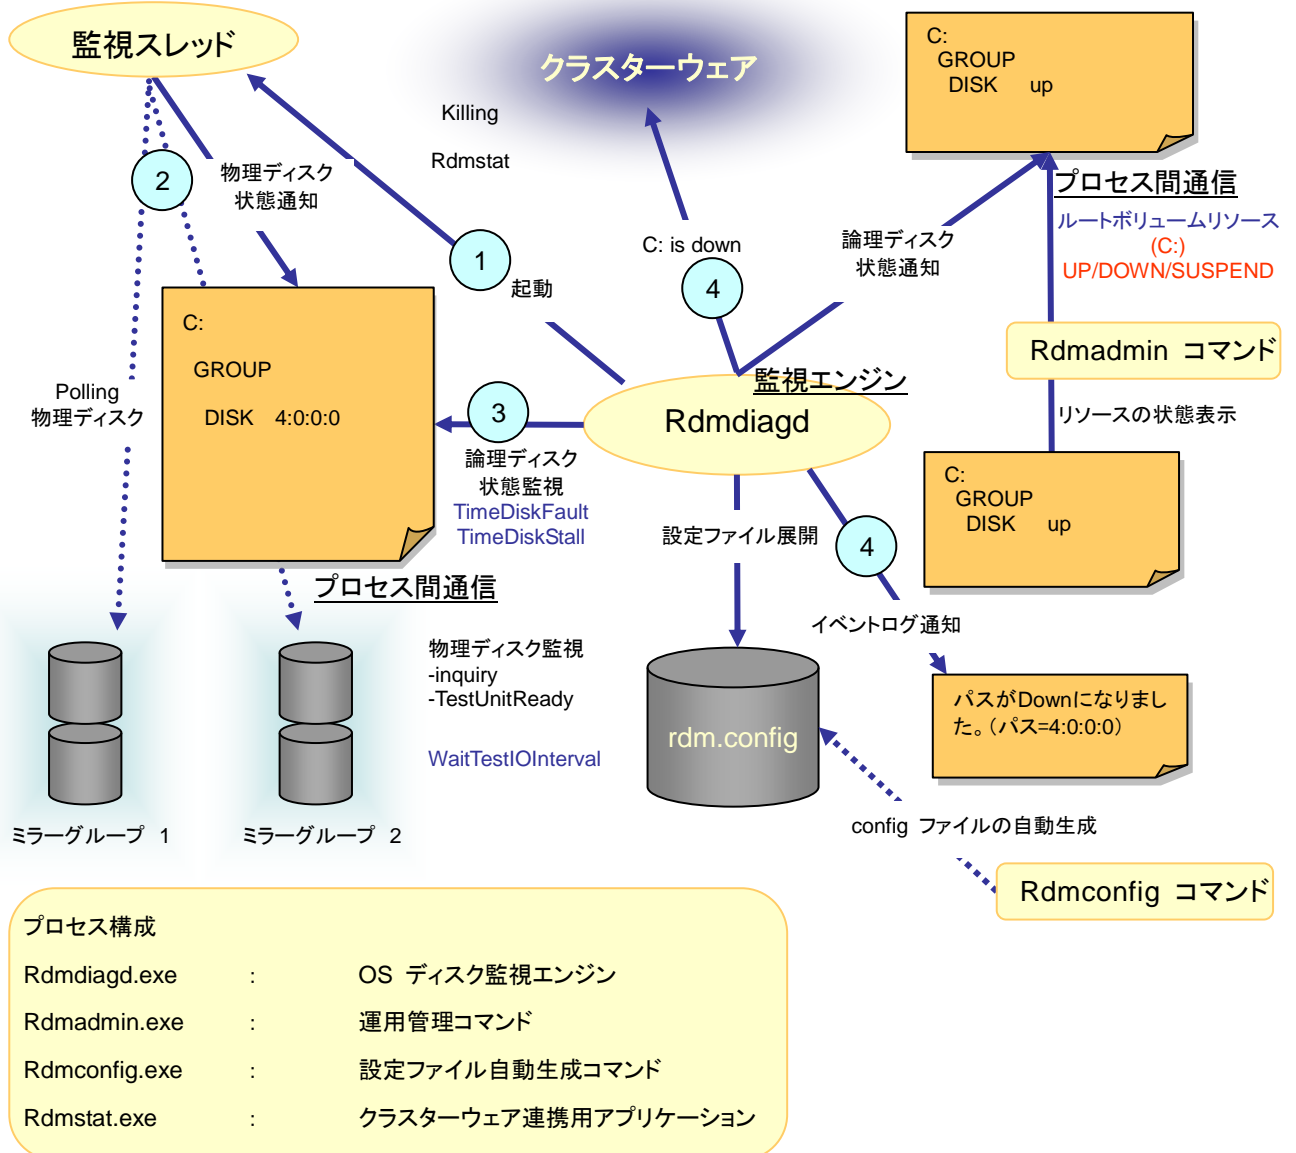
監視スレッド

クラスターウェア

Killing

Rdmstat

C:
GROUP
DISK up

プロセス間通信

ルートボリュームリソース
(C:)
UP/DOWN/SUSPEND

2

物理ディスク
状態通知

1

起動

C: is down

4

論理ディスク
状態通知

Rdmadmin コマンド

C:
GROUP
DISK 4:0:0:0

Polling
物理ディスク

3

監視エンジン

Rdmdiagd

リソースの状態表示

論理ディスク
状態監視
TimeDiskFault
TimeDiskStall

設定ファイル展開

4

C:
GROUP
DISK up

プロセス間通信

イベントログ通知

物理ディスク監視
-inquiry
-TestUnitReady

WaitTestIOInterval

rdm.config

パスがDownになりました。(パス=4:0:0:0)

ミラーグループ 1

ミラーグループ 2

config ファイルの自動生成

Rdmconfig コマンド

プロセス構成

| | | |
|---|---|---|
| Rdmdiagd.exe | : | OS ディスク監視エンジン |
| Rdmadmin.exe | : | 運用管理コマンド |
| Rdmconfig.exe | : | 設定ファイル自動生成コマンド |
| Rdmstat.exe | : | クラスターウェア連携用アプリケーション |